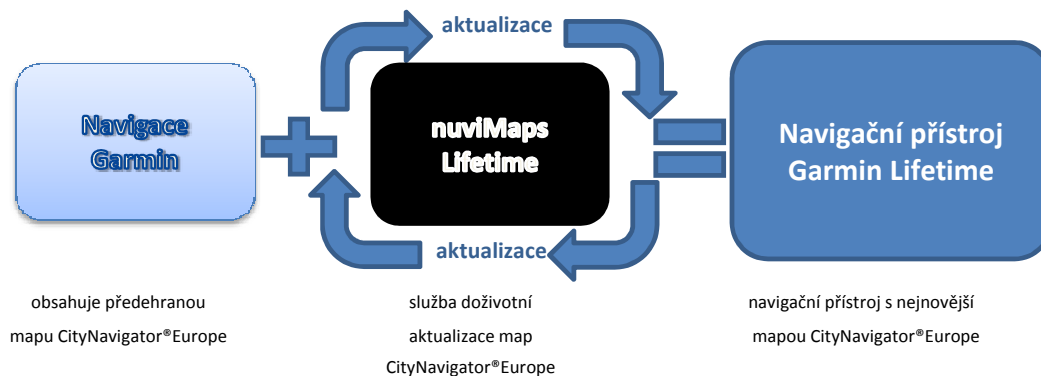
aktualizace

Navigace Garmin

nuviMaps Lifetime

Navigační přístroj Garmin Lifetime

aktualizace

obsahuje předehranou mapu CityNavigator®Europe

služba doživotní aktualizace map CityNavigator®Europe

navigační přístroj s nejnovější mapou CityNavigator®Europe